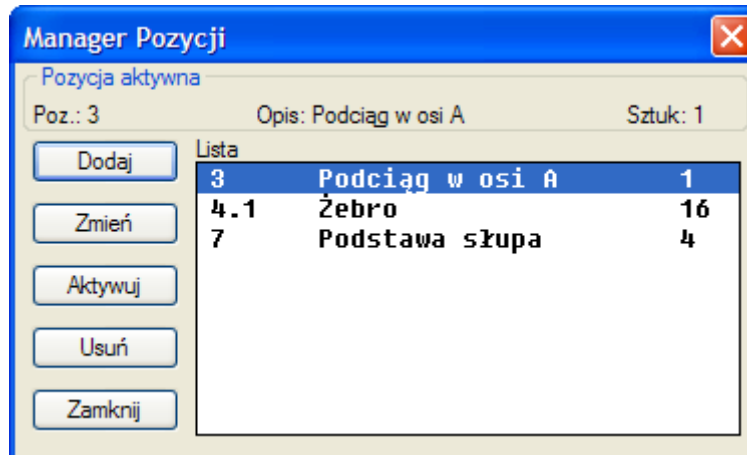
Manager Pozycji

Pozycja aktywna

Poz.: 3 Opis: Podciąg w osi A Sztuk: 1

Dodaj

Zmień

Aktywuj

Usuń

Zamknij

Lista

| | | |
|---|---|---|
| 3 | Podciąg w osi A | 1 |
| 4.1 | Żebro | 16 |
| 7 | Podstawa słupa | 4 |